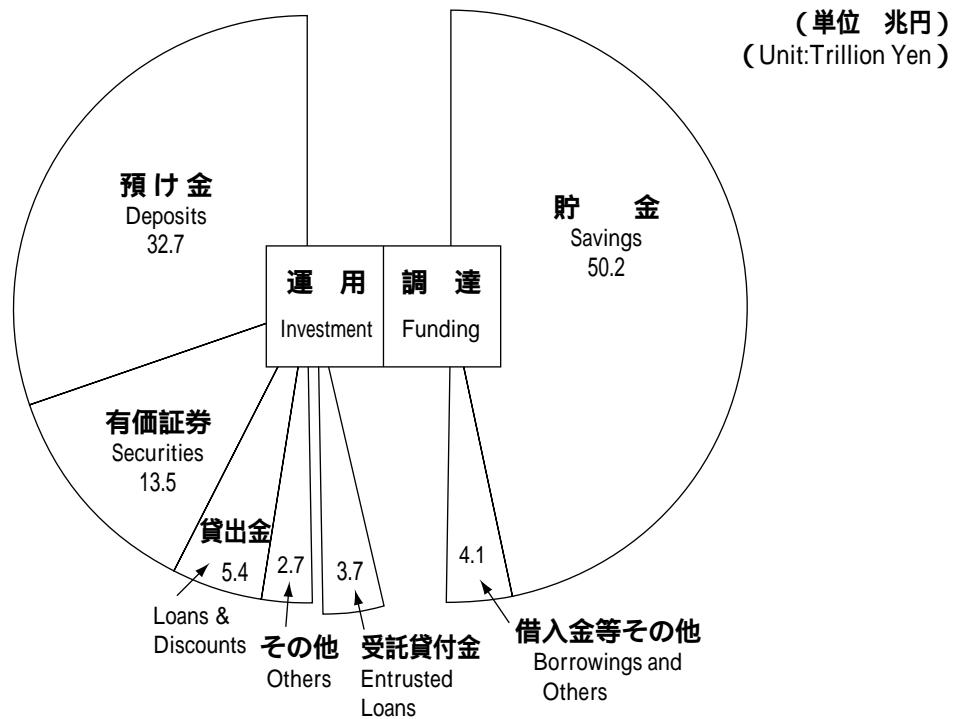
(単位　兆円)
(Unit:Trillion Yen)

預け金
Deposits
32.7

運　用
Investment

調　達
Funding

貯　　金
Savings
50.2

有価証券
Securities
13.5

貸出金
5.4
Loans & Discounts

2.7
その他
Others

3.7
受託貸付金
Entrusted Loans

4.1
借入金等その他
Borrowings and Others